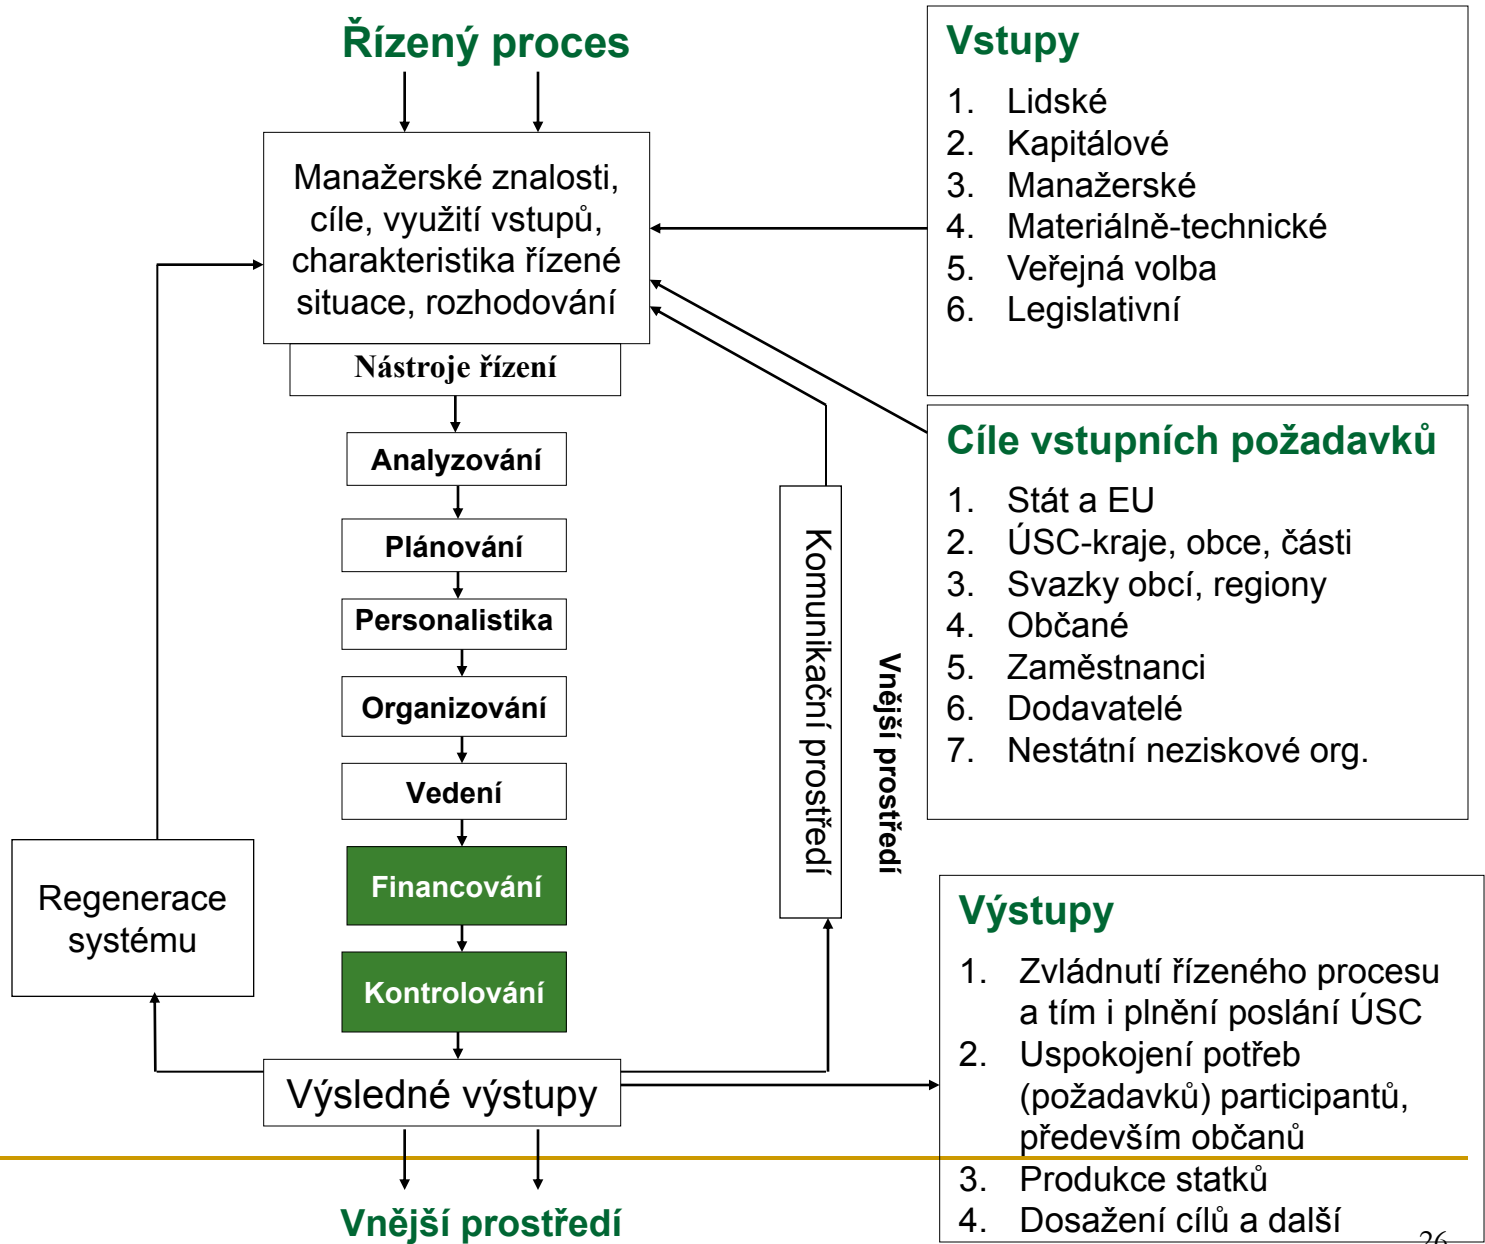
Řízený proces

Manažerské znalosti, cíle, využití vstupů, charakteristika řízené situace, rozhodování

Nástroje řízení

Analyzování

Plánování

Personalistika

Organizování

Vedení

Financování

Kontrolování

Regenerace systému

Výsledné výstupy

Vnější prostředí

Komunikační prostředí

Vnější prostředí

Vstupy
1. Lidské
2. Kapitálové
3. Manažerské
4. Materiálně-technické
5. Veřejná volba
6. Legislativní

Cíle vstupních požadavků
1. Stát a EU
2. ÚSC-kraje, obce, části
3. Svazky obcí, regiony
4. Občané
5. Zaměstnanci
6. Dodavatelé
7. Nestátní neziskové org.

Výstupy
1. Zvládnutí řízeného procesu a tím i plnění poslání ÚSC
2. Uspokojení potřeb (požadavků) participantů, především občanů
3. Produkce statků
4. Dosažení cílů a další

26